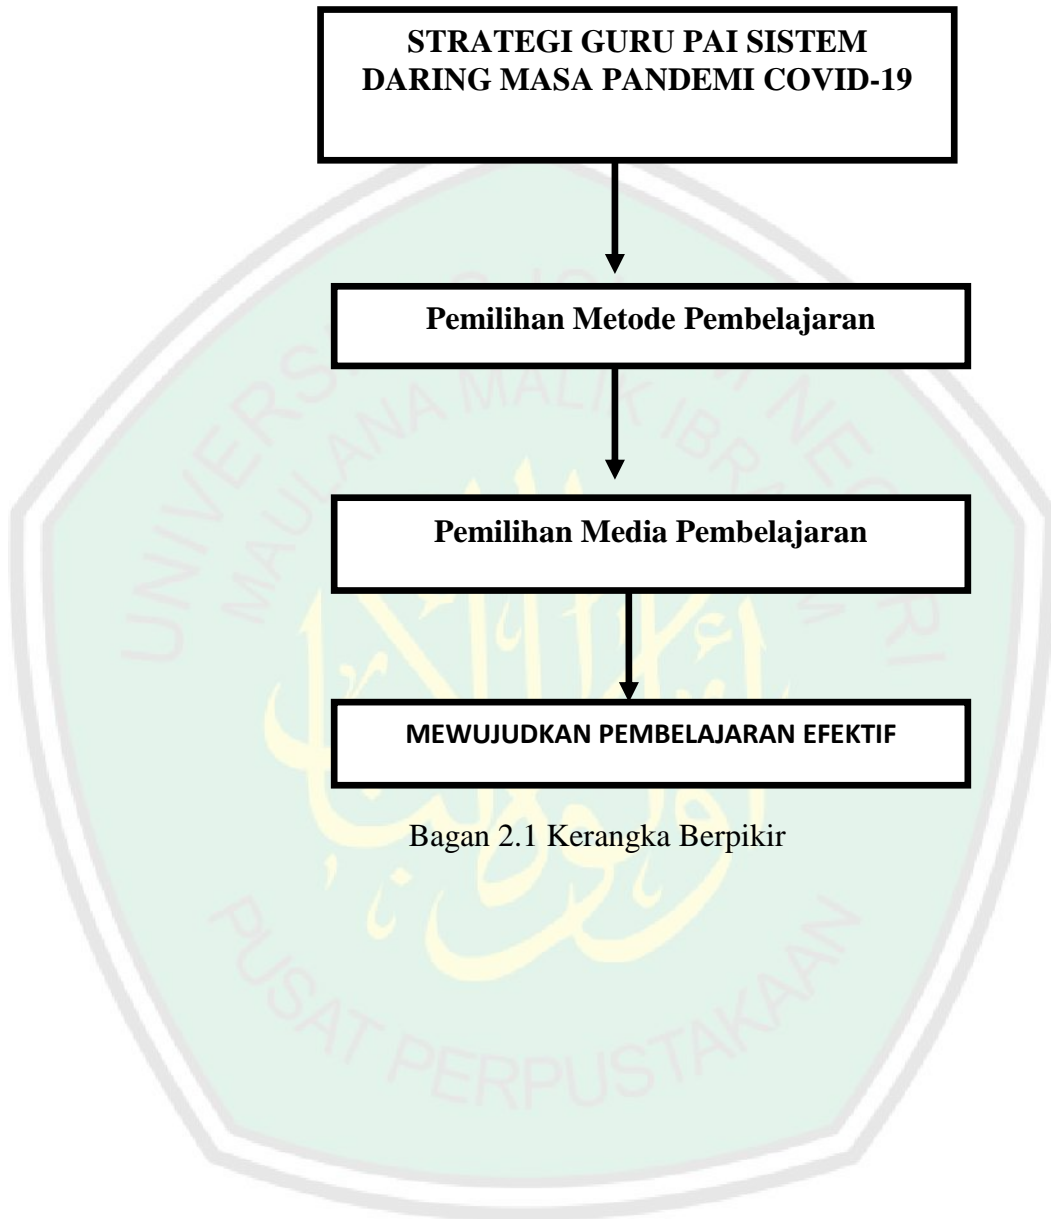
STRATEGI GURU PAI SISTEM DARING MASA PANDEMI COVID-19

Pemilihan Metode Pembelajaran

Pemilihan Media Pembelajaran

MEWUJUDKAN PEMBELAJARAN EFEKTIF

Bagan 2.1 Kerangka Berpikir

UNIVERSITAS ISLAM NEGERI MAULANA MALIK IBRAHIM

PUSAT PERPUSTAKAAN